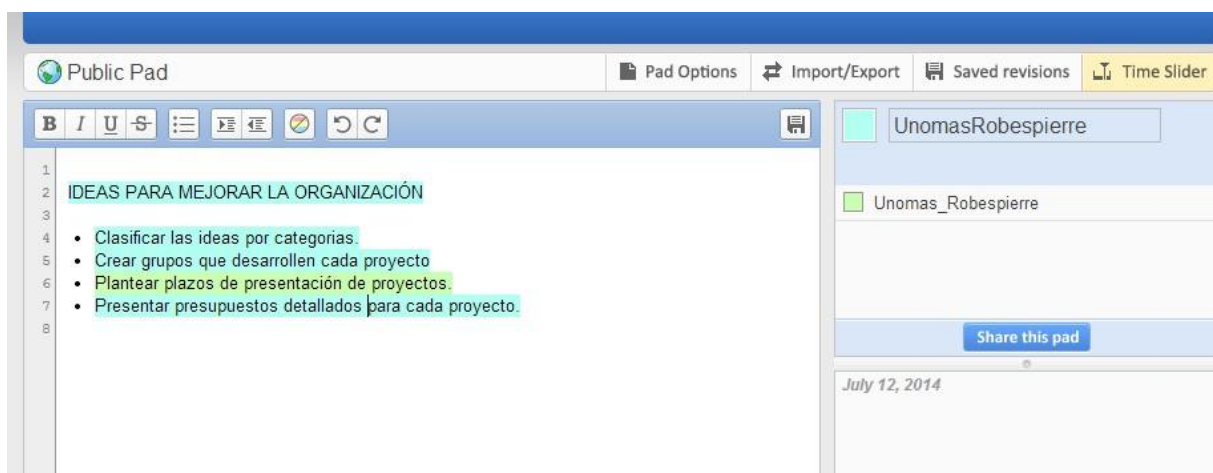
Public Pad

Pad Options | Import/Export | Saved revisions | Time Slider

B I U S

1
2 IDEAS PARA MEJORAR LA ORGANIZACIÓN
3
4 • Clasificar las ideas por categorias.
5 • Crear grupos que desarrollen cada proyecto
6 • Plantear plazos de presentación de proyectos.
7 • Presentar presupuestos detallados para cada proyecto.
8

UnomasRobespierre

Unomas_Robespierre

Share this pad

July 12, 2014